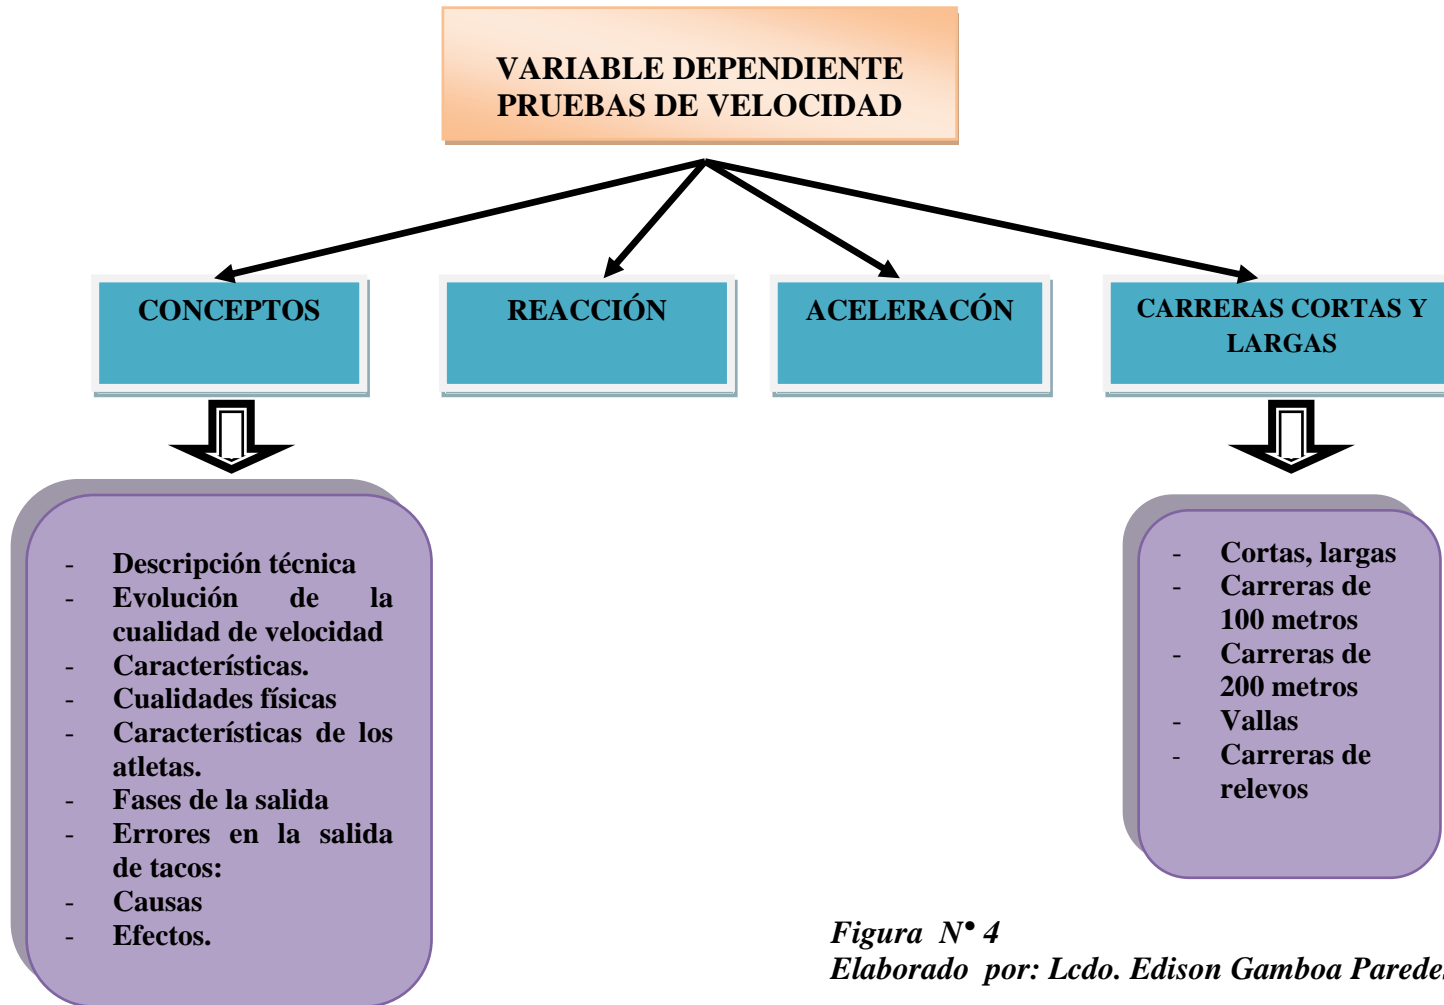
VARIABLE DEPENDIENTE
PRUEBAS DE VELOCIDAD

CONCEPTOS

REACCIÓN

ACELERACÓN

CARRERAS CORTAS Y LARGAS

- Descripción técnica
- Evolución de la cualidad de velocidad
- Características.
- Cualidades físicas
- Características de los atletas.
- Fases de la salida
- Errores en la salida de tacos:
- Causas
- Efectos.

- Cortas, largas
- Carreras de 100 metros
- Carreras de 200 metros
- Vallas
- Carreras de relevos

Figura N• 4
Elaborado por: Lcdo. Edison Gamboa Parede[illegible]